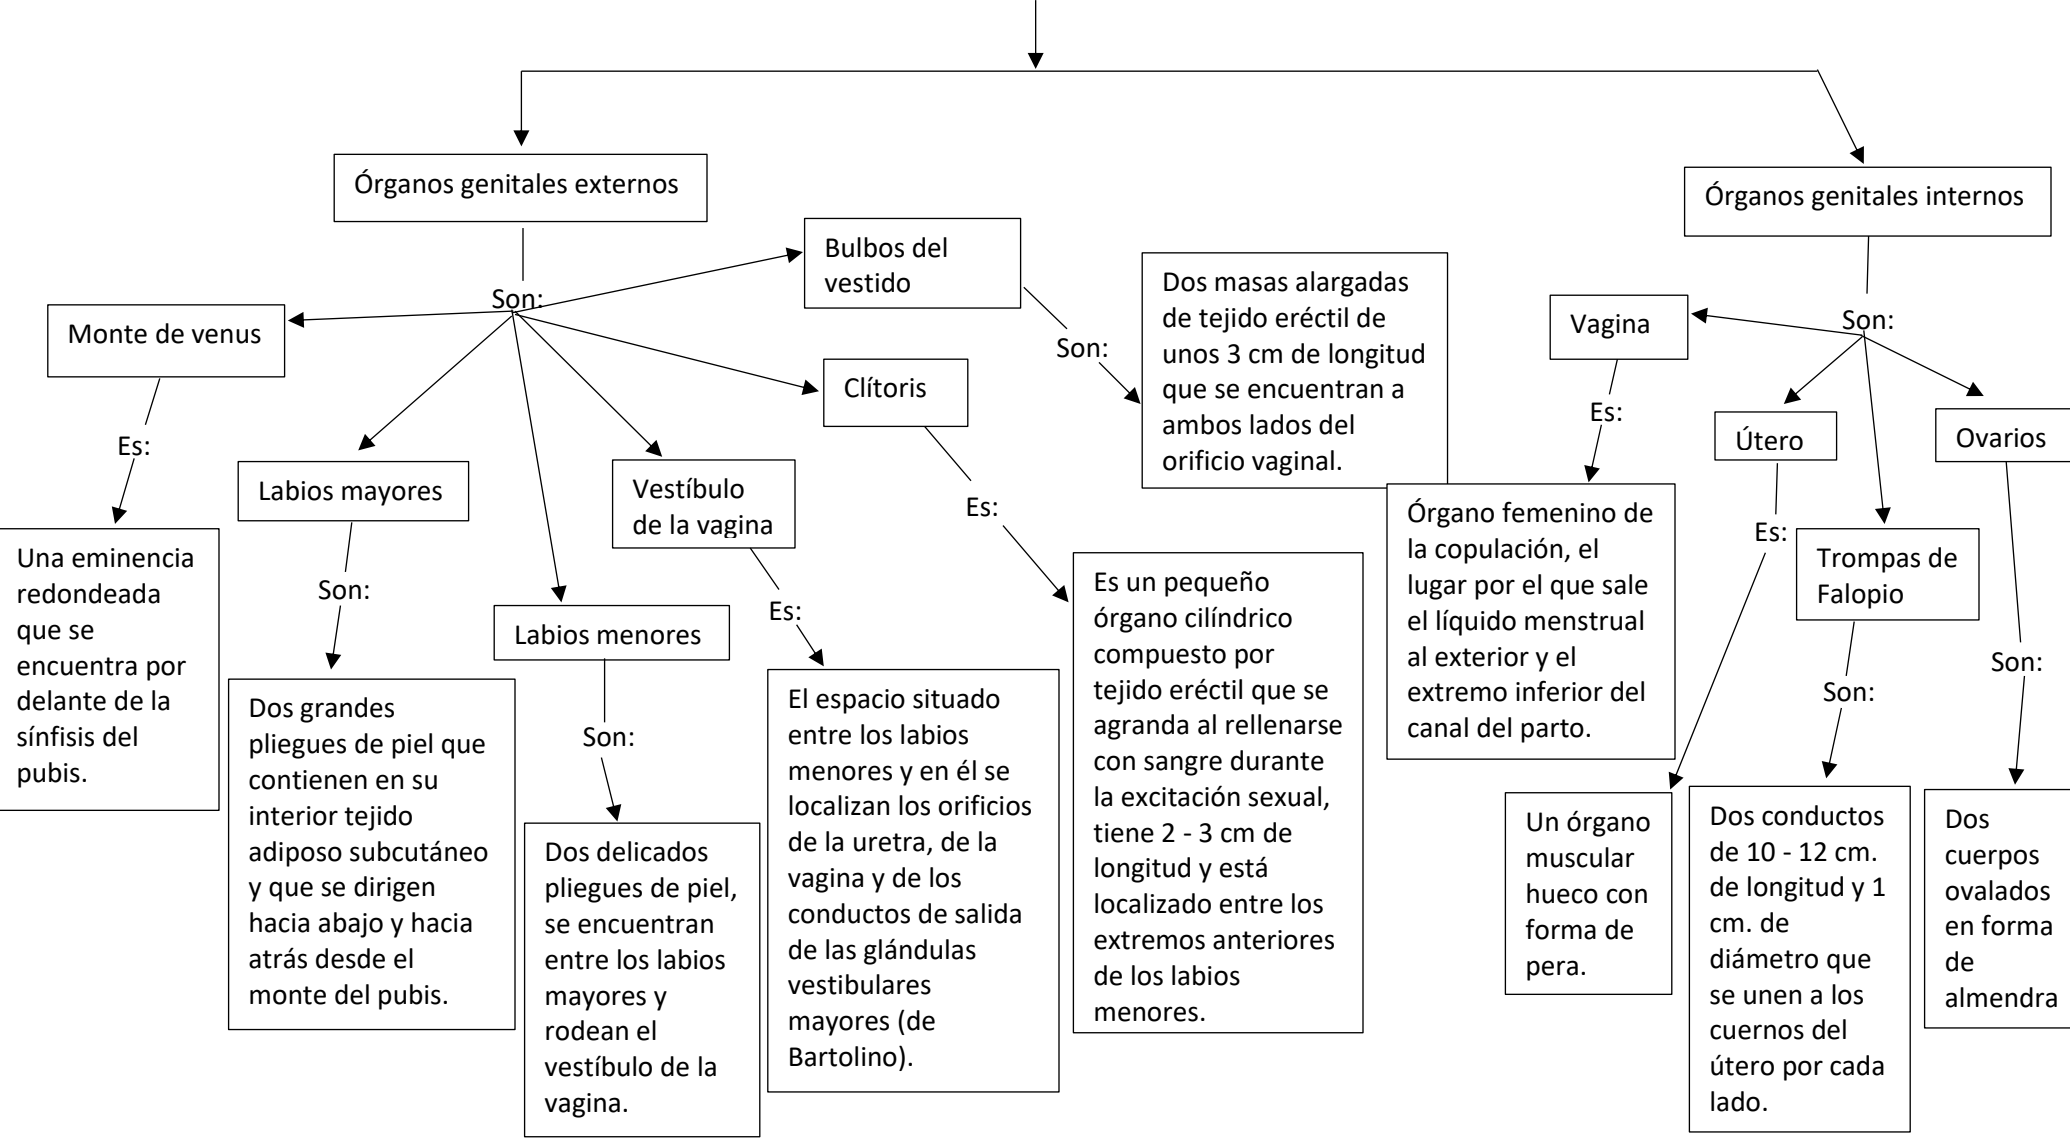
Órganos genitales externos

Son:

Monte de venus

Es:

Una eminencia redondeada que se encuentra por delante de la sínfisis del pubis.

Labios mayores

Son:

Dos grandes pliegues de piel que contienen en su interior tejido adiposo subcutáneo y que se dirigen hacia abajo y hacia atrás desde el monte del pubis.

Labios menores

Son:

Dos delicados pliegues de piel, se encuentran entre los labios mayores y rodean el vestíbulo de la vagina.

Vestíbulo de la vagina

Es:

El espacio situado entre los labios menores y en él se localizan los orificios de la uretra, de la vagina y de los conductos de salida de las glándulas vestibulares mayores (de Bartolino).

Clítoris

Es:

Es un pequeño órgano cilíndrico compuesto por tejido eréctil que se agranda al rellenarse con sangre durante la excitación sexual, tiene 2 - 3 cm de longitud y está localizado entre los extremos anteriores de los labios menores.

Bulbos del vestido

Son:

Dos masas alargadas de tejido eréctil de unos 3 cm de longitud que se encuentran a ambos lados del orificio vaginal.

Órganos genitales internos

Son:

Vagina

Es:

Órgano femenino de la copulación, el lugar por el que sale el líquido menstrual al exterior y el extremo inferior del canal del parto.

Útero

Es:

Un órgano muscular hueco con forma de pera.

Trompas de Falopio

Son:

Dos conductos de 10 - 12 cm. de longitud y 1 cm. de diámetro que se unen a los cuernos del útero por cada lado.

Ovarios

Son:

Dos cuerpos ovalados en forma de almendra